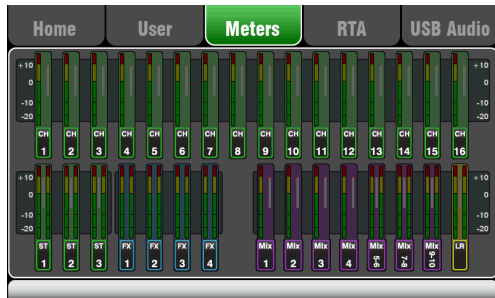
Home
User
Meters
RTA
USB Audio

+10
0
-10
-20

CH 1
CH 2
CH 3
CH 4
CH 5
CH 6
CH 7
CH 8
CH 9
CH 10
CH 11
CH 12
CH 13
CH 14
CH 15
CH 16

+10
0
-10
-20

+10
0
-10
-20

ST 1
ST 2
ST 3
FX 1
FX 2
FX 3
FX 4
Mix 1
Mix 2
Mix 3
Mix 4
Mix 5-6
Mix 7-8
Mix 9-10
LR

+10
0
-10
-20